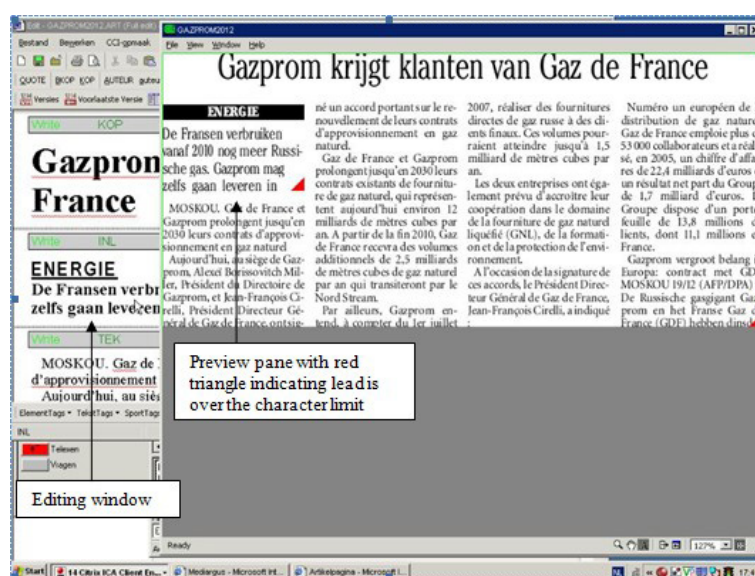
Edit - GAZPROM2012.ART (Full edit)
Bestand Bewerken CCI-opmaak
QUOTE BKOP KOP AUTEUR auteu
Versies Voorlaatste Versie
White KOP
Gazprom
France
White INL
ENERGIE
De Fransen verbr
zelfs gaan leveren
White TEK
MOSKOU. Gaz de
d'approvisionnement
Aujourd'hui, au siès
ElementTags • TekstTags • SportTags
INL
Teleteen
Viagen

GAZPROM2012
File View Window Help
Gazprom krijgt klanten van Gaz de France

ENERGIE
De Fransen verbruiken vanaf 2010 nog meer Russische gas. Gazprom mag zelfs gaan leveren in

MOSKOU. Gaz de France et Gazprom prolongent jusqu'en 2030 leurs contrats d'approvisionnement en gaz naturel
Aujourd'hui, au siège de Gazprom, Alexeï Borissovitch Miller, Président du Directoire de Gazprom, et Jean-François Cirelli, Président Directeur Général de Gaz de France, ontsig-

né un accord portant sur le renouvellement de leurs contrats d'approvisionnement en gaz naturel.
Gaz de France et Gazprom prolongent jusqu'en 2030 leurs contrats existants de fourniture de gaz naturel, qui représentent aujourd'hui environ 12 milliards de mètres cubes par an. A partir de la fin 2010, Gaz de France recevra des volumes additionnels de 2,5 milliards de mètres cubes de gaz naturel par an qui transiteront par le Nord Stream.
Par ailleurs, Gazprom entend, à compter du 1er juillet

2007, réaliser des fournitures directes de gaz russe à des clients finaux. Ces volumes pourraient atteindre jusqu'à 1,5 milliard de mètres cubes par an.
Les deux entreprises ont également prévu d'accroître leur coopération dans le domaine de la fourniture de gaz naturel liquéfié (GNL), de la formation et de la protection de l'environnement.
A l'occasion de la signature de ces accords, le Président Directeur Général de Gaz de France, Jean-François Cirelli, a indiqué

Numéro un européen de distribution de gaz nature Gaz de France emploie plus d 53 000 collaborateurs et a réali sé, en 2005, un chiffre d'affa res de 22,4 milliards d'euros un résultat net part du Group de 1,7 milliard d'euros. Groupe dispose d'un port feuille de 13,8 millions d lients, dont 11,1 millions d France.
Gazprom vergroot belang i Europa: contract met GD MOSKOU 19/12 (AFP/DPA) De Russische gasgigant Gaz prom en het Franse Gaz d France (GDF) hebben dins

Preview pane with red triangle indicating lead is over the character limit

Editing window

Ready
127%
Start 14 Citrix ICA Client En... Mediargus - Microsoft Int... Artikelpagina - Microsoft I...